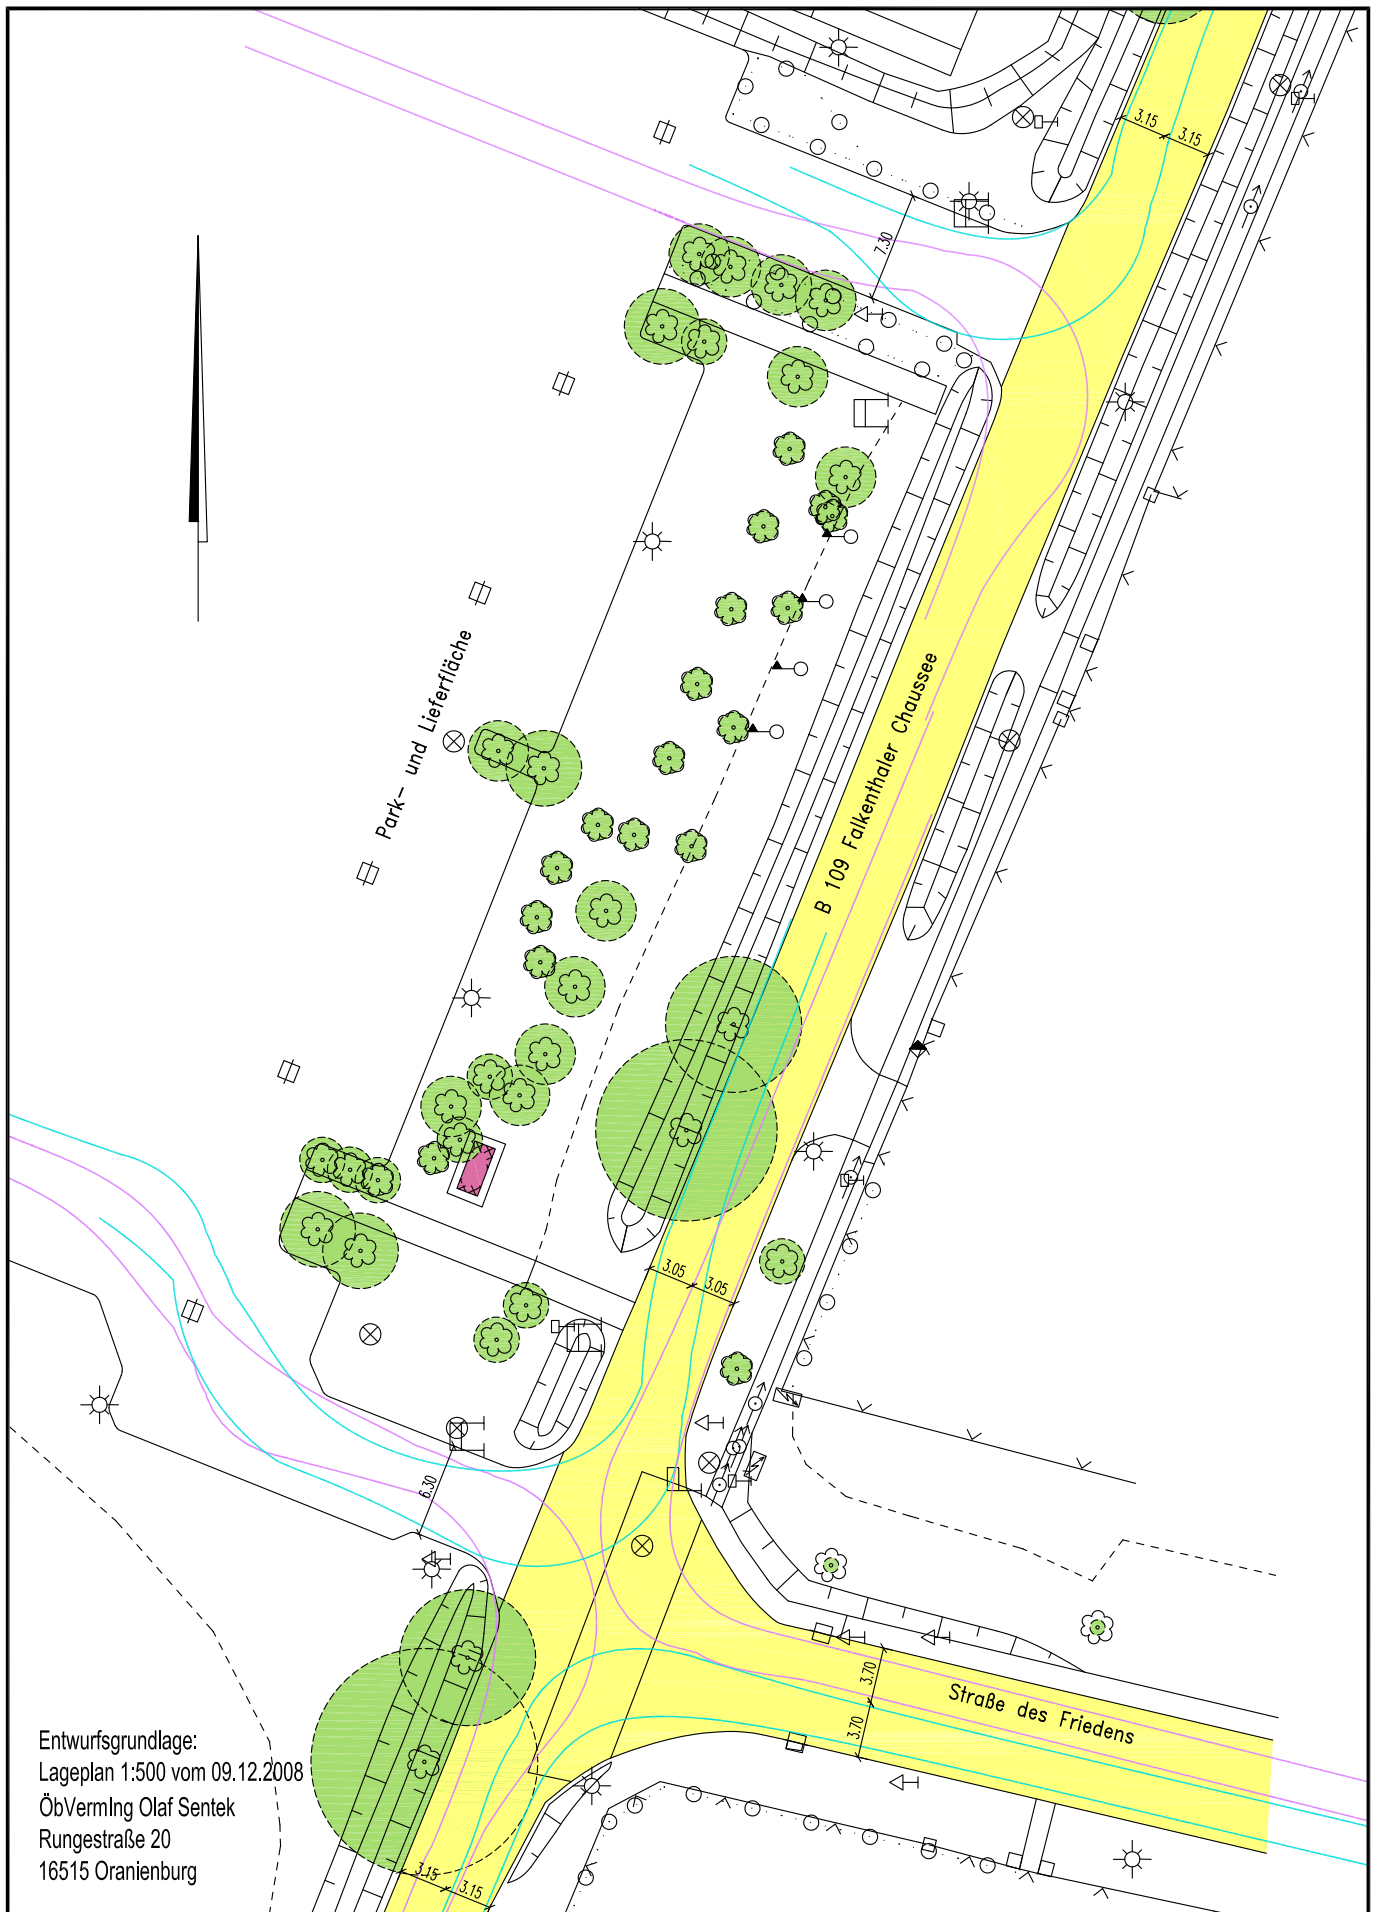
3.15
3.15
7.30
Park- und Lieferfläche
B 109 Falkenthaler Chaussee
3.05
3.05
6.30
3.70
3.70
Straße des Friedens
3.15
3.15

Entwurfsgrundlage:
Lageplan 1:500 vom 09.12.2008
ÖbVermIng Olaf Sentek
Rungestraße 20
16515 Oranienburg